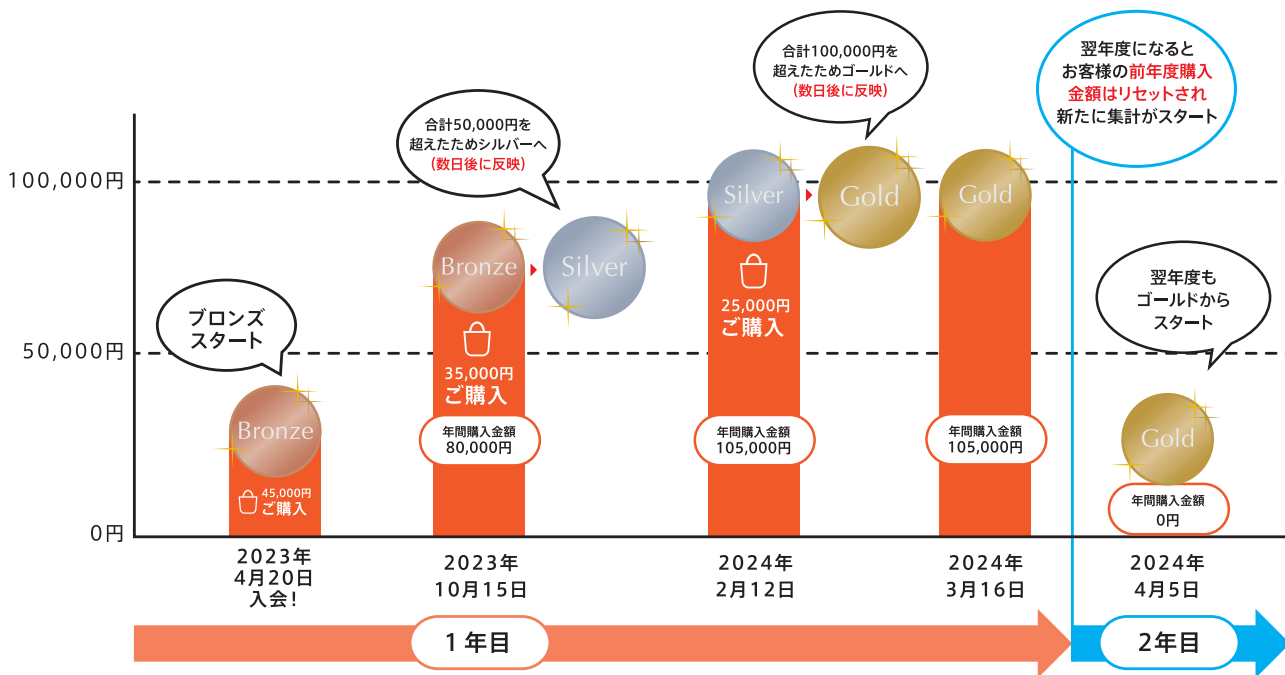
100,000円

50,000円

0円

ブロンズ
スタート

Bronze

45,000円
ご購入

合計50,000円を
超えたためシルバーへ
(数日後に反映)

Bronze

Silver

35,000円
ご購入

年間購入金額
80,000円

Silver

Gold

25,000円
ご購入

年間購入金額
105,000円

合計100,000円を
超えたためゴールドへ
(数日後に反映)

Gold

年間購入金額
105,000円

翌年度になると
お客様の前年度購入
金額はリセットされ
新たに集計がスタート

翌年度も
ゴールドから
スタート

Gold

年間購入金額
0円

2023年
4月20日
入会!

2023年
10月15日

2024年
2月12日

2024年
3月16日

2024年
4月5日

1年目

2年目